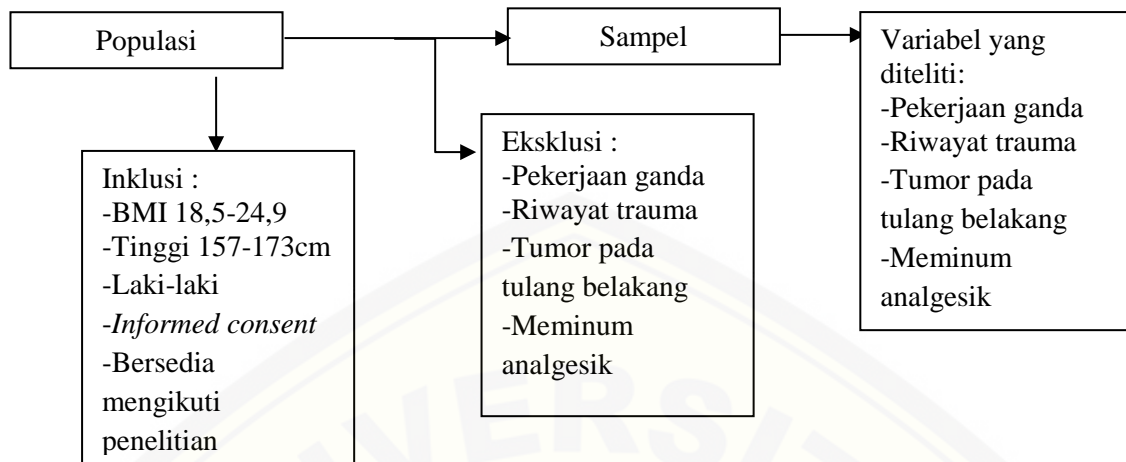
Populasi

Sampel

Variabel yang diteliti:
-Pekerjaan ganda
-Riwayat trauma
-Tumor pada tulang belakang
-Meminum analgesik

Eksklusi :
-Pekerjaan ganda
-Riwayat trauma
-Tumor pada tulang belakang
-Meminum analgesik

Inklusi :
-BMI 18,5-24,9
-Tinggi 157-173cm
-Laki-laki
-*Informed consent*
-Bersedia mengikuti penelitian